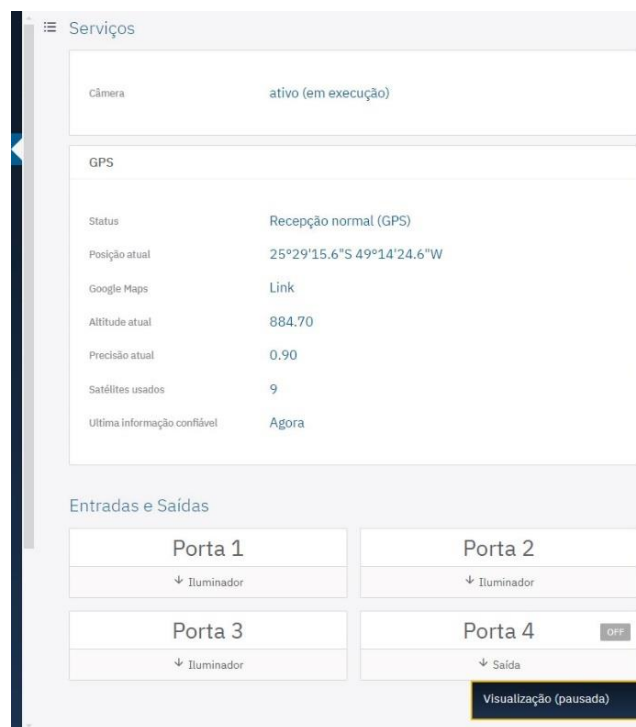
Serviços

| Câmera | ativo (em execução) |
|---|---|

GPS

| Status | Recepção normal (GPS) |
|---|---|
| Posição atual | 25°29'15.6"S 49°14'24.6"W |
| Google Maps | Link |
| Altitude atual | 884.70 |
| Precisão atual | 0.90 |
| Satélites usados | 9 |
| Ultima informação confiável | Agora |

Entradas e Saídas

Porta 1
↓ Iluminador

Porta 2
↓ Iluminador

Porta 3
↓ Iluminador

Porta 4 OFF
↓ Saída

Visualização (pausada)